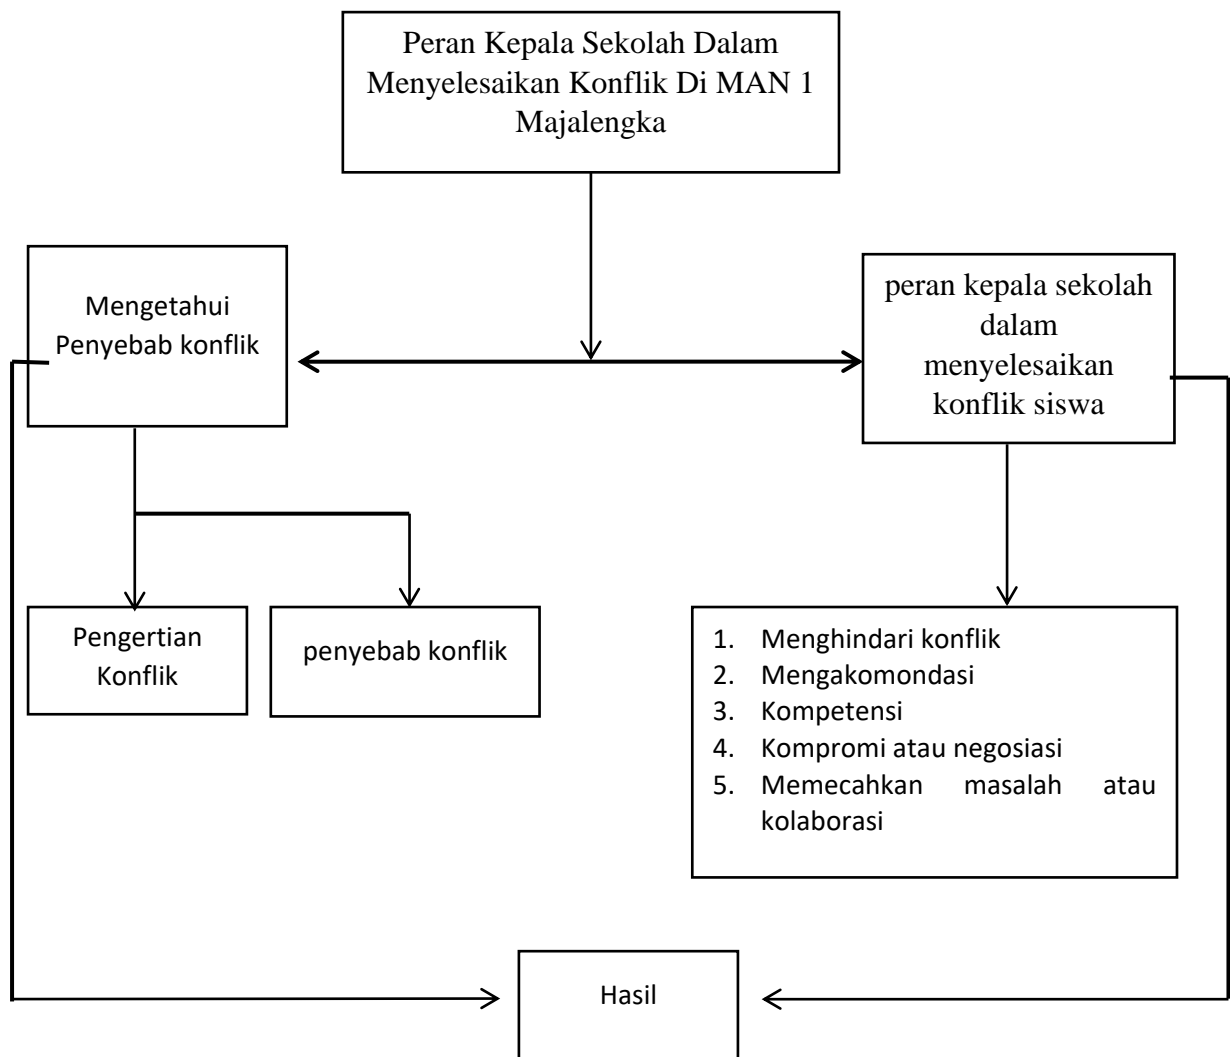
Peran Kepala Sekolah Dalam Menyelesaikan Konflik Di MAN 1 Majalengka

Mengetahui Penyebab konflik

peran kepala sekolah dalam menyelesaikan konflik siswa

Pengertian Konflik

penyebab konflik

1. Menghindari konflik
2. Mengakomondasi
3. Kompetensi
4. Kompromi atau negosiasi
5. Memecahkan masalah atau kolaborasi

Hasil